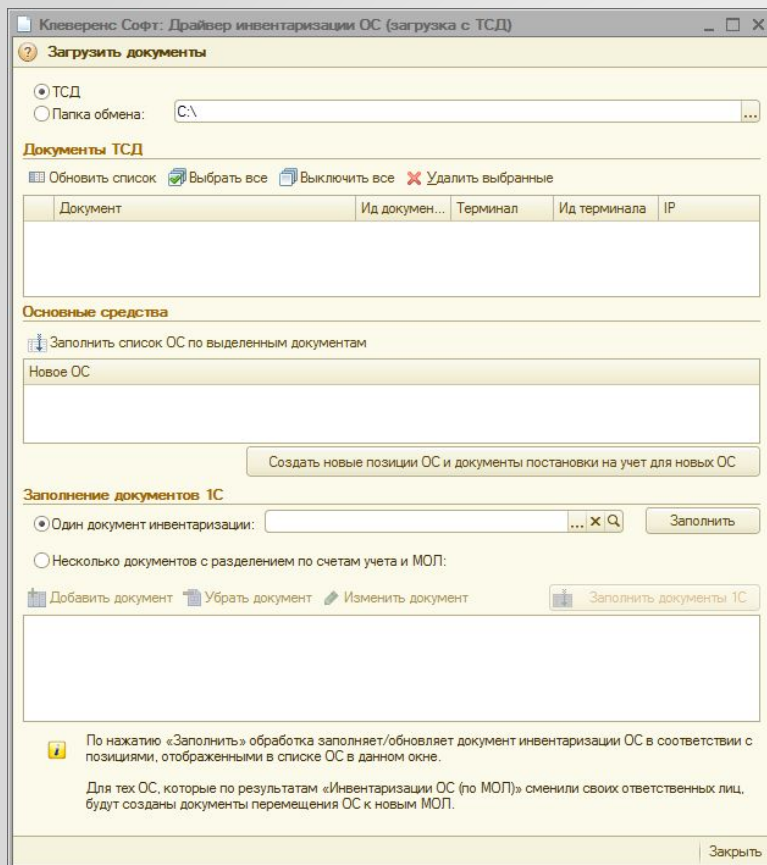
Клеверенс Софт: Драйвер инвентаризации ОС (загрузка с ТСД)

Загрузить документы

ТСД
Папка обмена: C:\ ...

Документы ТСД

Обновить список Выбрать все Выключить все Удалить выбранные

| Документ | Ид докумен... | Терминал | Ид терминала | IP |
|---|---|---|---|---|

Основные средства

Заполнить список ОС по выделенным документам

| Новое ОС |
|---|

Создать новые позиции ОС и документы постановки на учет для новых ОС

Заполнение документов 1С

Один документ инвентаризации: ... Заполнить

Несколько документов с разделением по счетам учета и МОЛ:

Добавить документ Убрать документ Изменить документ Заполнить документы 1С

По нажатию «Заполнить» обработка заполняет/обновляет документ инвентаризации ОС в соответствии с позициями, отображенными в списке ОС в данном окне.

Для тех ОС, которые по результатам «Инвентаризации ОС (по МОЛ)» сменили своих ответственных лиц, будут созданы документы перемещения ОС к новым МОЛ.

Закрыть